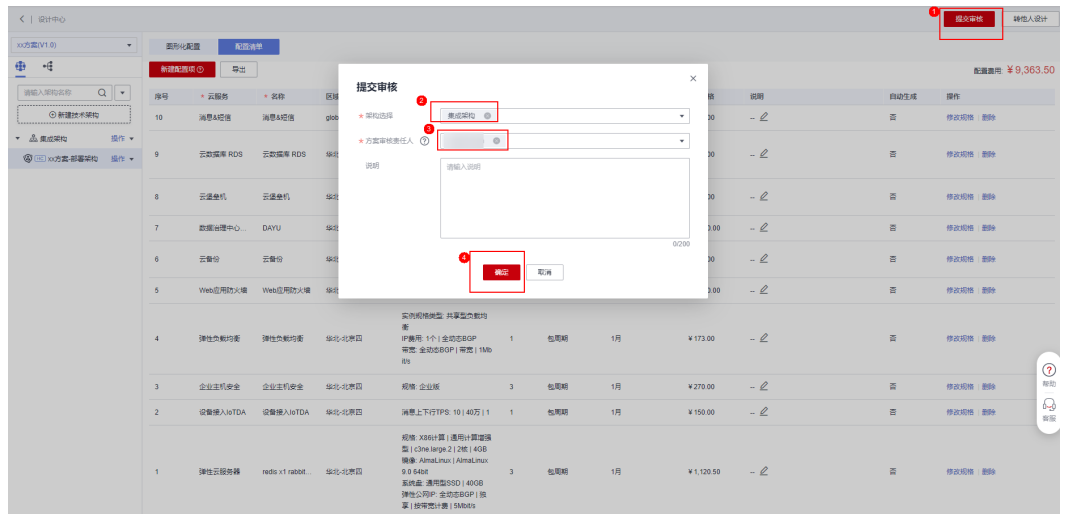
< | 设计中心

提交审核 转他人设计

xx方案(V1.0)

图形化配置 配置清单

新建配置项 导出

配置费用 ¥9,363.50

请输入架构名称

+ 新建技术架构

集成架构 操作

xx方案-部署架构 操作

| 序号 | * 云服务 | * 名称 | 区域 | | | | | 说明 | 自动生成 | 操作 |
|---|---|---|---|---|---|---|---|---|---|---|
| 10 | 消息&短信 | 消息&短信 | glob | | | | .00 | -- | 否 | 修改规格 \| 删除 |
| 9 | 云数据库 RDS | 云数据库 RDS | 华北 | | | | .00 | -- | 否 | 修改规格 \| 删除 |
| 8 | 云堡垒机 | 云堡垒机 | 华北 | | | | .00 | -- | 否 | 修改规格 \| 删除 |
| 7 | 数据治理中心... | DAYU | 华北 | | | | .00 | -- | 否 | 修改规格 \| 删除 |
| 6 | 云备份 | 云备份 | 华北 | | | | .00 | -- | 否 | 修改规格 \| 删除 |
| 5 | Web应用防火墙 | Web应用防火墙 | 华北 | | | | .00 | -- | 否 | 修改规格 \| 删除 |
| 4 | 弹性负载均衡 | 弹性负载均衡 | 华北-北京四 | 实例规格类型: 共享型负载均衡 IP费用: 1个 \| 全动态BGP 带宽: 全动态BGP \| 带宽 \| 1Mbit/s | 1 | 包周期 1月 | ¥173.00 | -- | 否 | 修改规格 \| 删除 |
| 3 | 企业主机安全 | 企业主机安全 | 华北-北京四 | 规格: 企业版 | 3 | 包周期 1月 | ¥270.00 | -- | 否 | 修改规格 \| 删除 |
| 2 | 设备接入IoTDA | 设备接入IoTDA | 华北-北京四 | 消息上下行TPS: 10 \| 40万 \| 1 | 1 | 包周期 1月 | ¥150.00 | -- | 否 | 修改规格 \| 删除 |
| 1 | 弹性云服务器 | redis x1 rabbit... | 华北-北京四 | 规格: X86计算 \| 通用计算增强型 \| c3ne.large.2 \| 2核 \| 4GB 镜像: AlmaLinux \| AlmaLinux 9.0 64bit 系统盘: 通用型SSD \| 40GB 弹性公网IP: 全动态BGP \| 独享 \| 按带宽计费 \| 5Mbit/s | 3 | 包周期 1月 | ¥1,120.50 | -- | 否 | 修改规格 \| 删除 |

提交审核

* 架构选择 集成架构

* 方案审核责任人

说明 请输入说明

0/200

确定 取消

帮助

客服